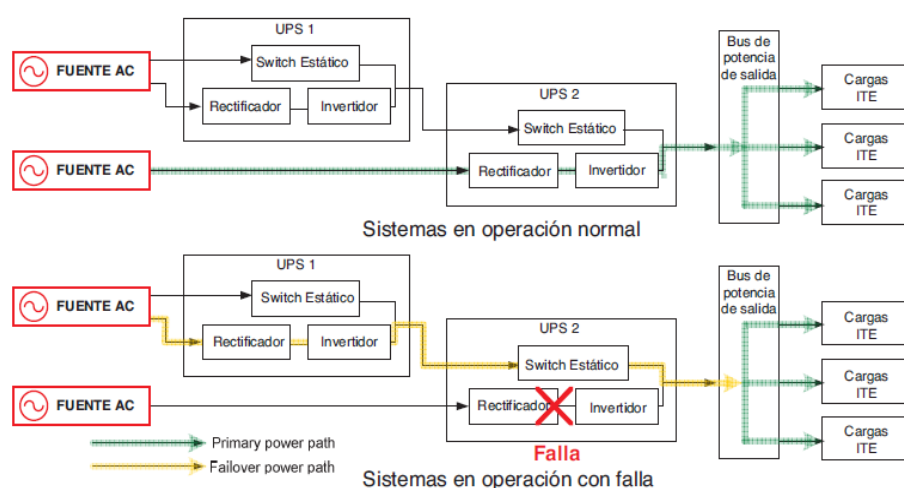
UPS 1

FUENTE AC

Switch Estático

Rectificador

Invertidor

UPS 2

Switch Estático

FUENTE AC

Rectificador

Invertidor

Bus de potencia de salida

Cargas ITE

Cargas ITE

Cargas ITE

Sistemas en operación normal

UPS 1

FUENTE AC

Switch Estático

Rectificador

Invertidor

UPS 2

Switch Estático

FUENTE AC

Rectificador

Invertidor

Falla

Bus de potencia de salida

Cargas ITE

Cargas ITE

Cargas ITE

Primary power path

Failover power path

Sistemas en operación con falla